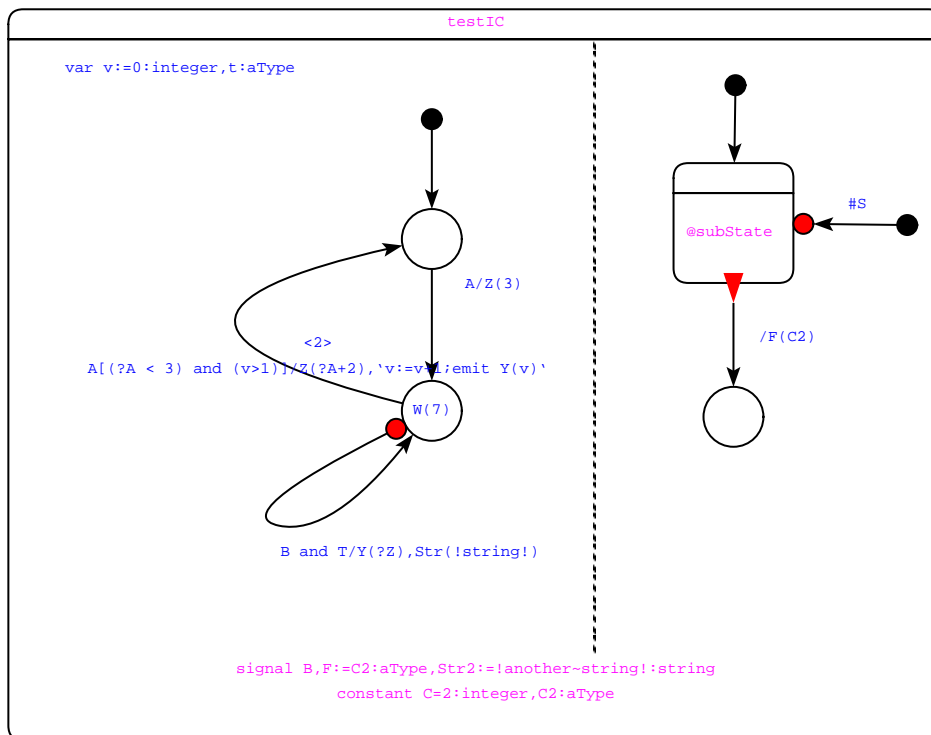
testIC

var v:=0:integer,t:aType

A/Z(3)

<2>

A[(?A < 3) and (v>1)]/Z(?A+2),'v:=v+1;emit Y(v)'

W(7)

B and T/Y(?Z),Str(!string!)

#S

@subState

/F(C2)

signal B,F:=C2:aType,Str2:=!another~string!:string
constant C=2:integer,C2:aType